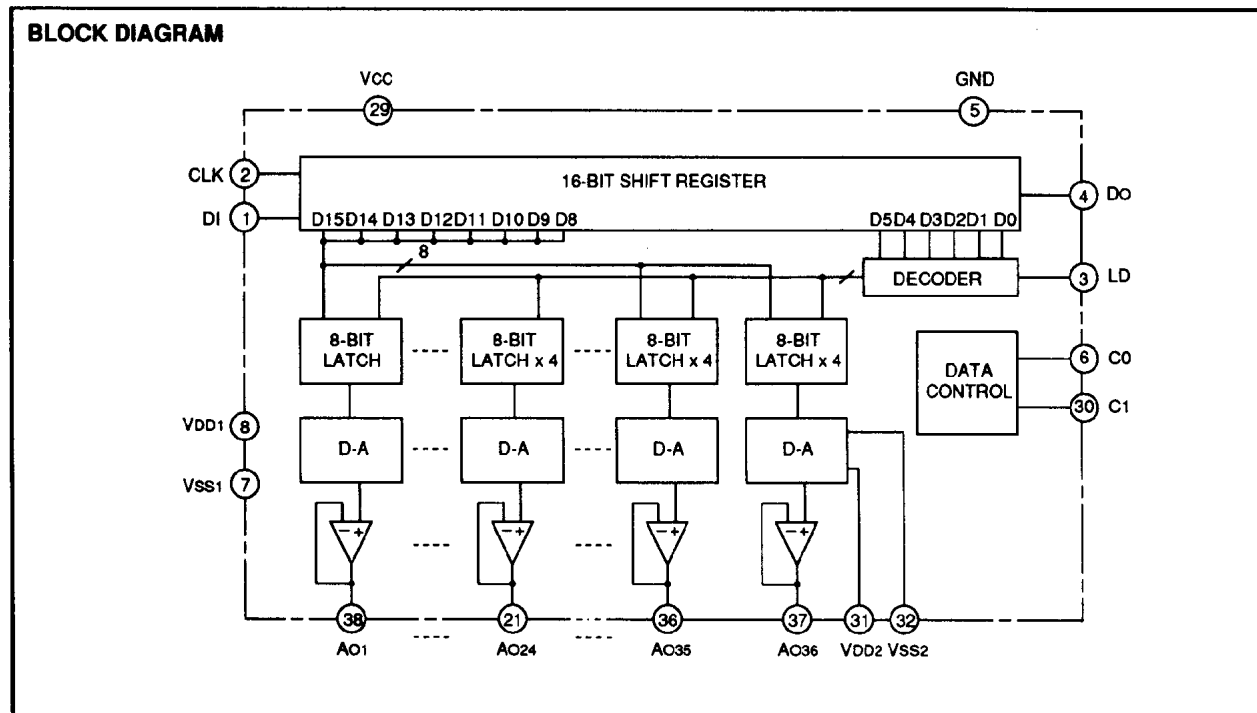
BLOCK DIAGRAM

VCC
29
GND
5

CLK 2
DI 1
16-BIT SHIFT REGISTER
D15 D14 D13 D12 D11 D10 D9 D8
D5 D4 D3 D2 D1 D0
4 DO
8
DECODER
3 LD

8-BIT LATCH
8-BIT LATCH x 4
8-BIT LATCH x 4
8-BIT LATCH x 4

DATA CONTROL
6 C0
30 C1

VDD1 8
VSS1 7

D-A
D-A
D-A
D-A

$-$ $+$
$-$ $+$
$-$ $+$
$-$ $+$

38
AO1
21
AO24
36
AO35
37
AO36
31
VDD2
32
VSS2